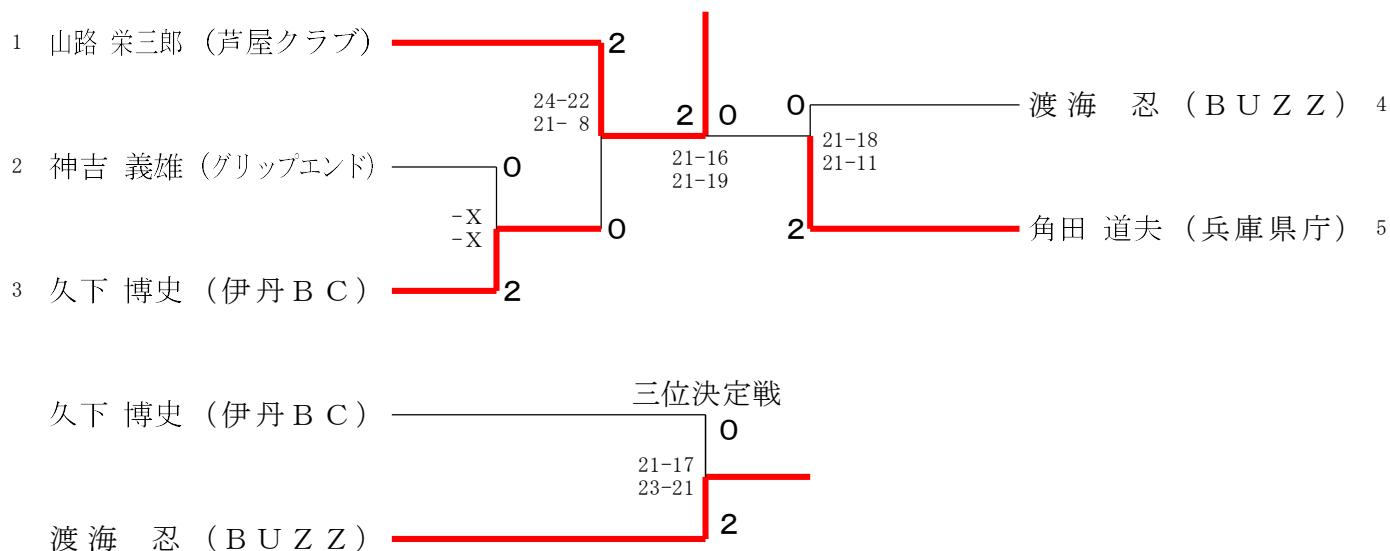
1 山路 栄三郎（芦屋クラブ）
2 神吉 義雄（グリップエンド）
3 久下 博史（伊丹ＢＣ）

2
24-22
21- 8
0
-X
-X
2
0
2 0
21-16
21-19
0
21-18
21-11
2

渡海　忍（ＢＵＺＺ） 4
角田 道夫（兵庫県庁） 5

三位決定戦
久下 博史（伊丹ＢＣ）
0
21-17
23-21
2
渡海　忍（ＢＵＺＺ）